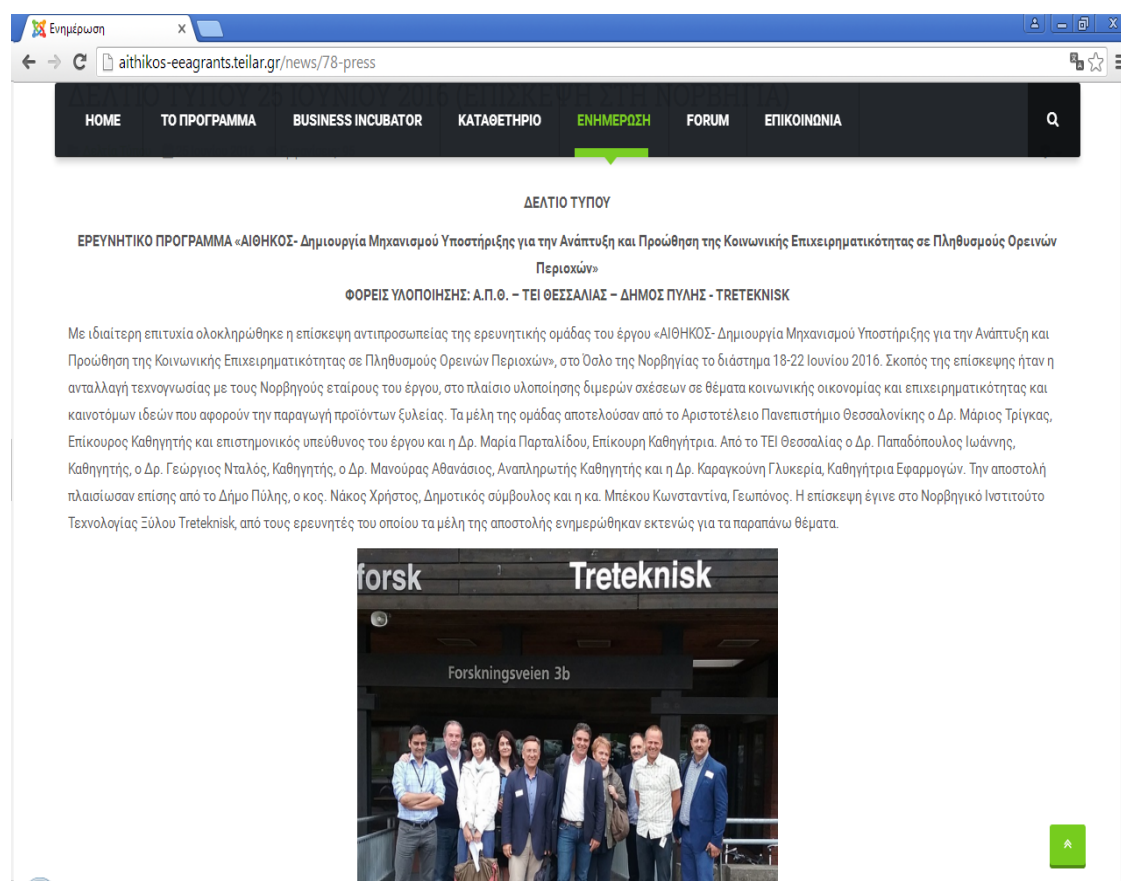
Ενημέρωση ×

aithikos-eeagrants.teilar.gr/news/78-press

ΔΕΛΤΙΟ ΤΥΠΟΥ 25 ΙΟΥΝΙΟΥ 2016 (ΕΠΙΣΚΕΨΗ ΣΤΗ ΝΟΡΒΗΓΙΑ)

HOME ΤΟ ΠΡΟΓΡΑΜΜΑ BUSINESS INCUBATOR ΚΑΤΑΘΕΤΗΡΙΟ ΕΝΗΜΕΡΩΣΗ FORUM ΕΠΙΚΟΙΝΩΝΙΑ

ΔΕΛΤΙΟ ΤΥΠΟΥ

ΕΡΕΥΝΗΤΙΚΟ ΠΡΟΓΡΑΜΜΑ «ΑΙΘΗΚΟΣ- Δημιουργία Μηχανισμού Υποστήριξης για την Ανάπτυξη και Προώθηση της Κοινωνικής Επιχειρηματικότητας σε Πληθυσμούς Ορεινών Περιοχών»

ΦΟΡΕΙΣ ΥΛΟΠΟΙΗΣΗΣ: Α.Π.Θ. – ΤΕΙ ΘΕΣΣΑΛΙΑΣ – ΔΗΜΟΣ ΠΥΛΗΣ - TRETEKNISK

Με ιδιαίτερη επιτυχία ολοκληρώθηκε η επίσκεψη αντιπροσωπείας της ερευνητικής ομάδας του έργου «ΑΙΘΗΚΟΣ- Δημιουργία Μηχανισμού Υποστήριξης για την Ανάπτυξη και Προώθηση της Κοινωνικής Επιχειρηματικότητας σε Πληθυσμούς Ορεινών Περιοχών», στο Όσλο της Νορβηγίας το διάστημα 18-22 Ιουνίου 2016. Σκοπός της επίσκεψης ήταν η ανταλλαγή τεχνογνωσίας με τους Νορβηγούς εταίρους του έργου, στο πλαίσιο υλοποίησης διμερών σχέσεων σε θέματα κοινωνικής οικονομίας και επιχειρηματικότητας και καινοτόμων ιδεών που αφορούν την παραγωγή προϊόντων ξυλείας. Τα μέλη της ομάδας αποτελούσαν από το Αριστοτέλειο Πανεπιστήμιο Θεσσαλονίκης ο Δρ. Μάριος Τρίγκας, Επίκουρος Καθηγητής και επιστημονικός υπεύθυνος του έργου και η Δρ. Μαρία Παρταλίδου, Επίκουρη Καθηγήτρια. Από το ΤΕΙ Θεσσαλίας ο Δρ. Παπαδόπουλος Ιωάννης, Καθηγητής, ο Δρ. Γεώργιος Νταλός, Καθηγητής, ο Δρ. Μανούρας Αθανάσιος, Αναπληρωτής Καθηγητής και η Δρ. Καραγκούνη Γλυκερία, Καθηγήτρια Εφαρμογών. Την αποστολή πλαισίωσαν επίσης από το Δήμο Πύλης, ο κος. Νάκος Χρήστος, Δημοτικός σύμβουλος και η κα. Μπέκου Κωνσταντίνα, Γεωπόνος. Η επίσκεψη έγινε στο Νορβηγικό Ινστιτούτο Τεχνολογίας Ξύλου Treteknisk, από τους ερευνητές του οποίου τα μέλη της αποστολής ενημερώθηκαν εκτενώς για τα παραπάνω θέματα.

forsk Treteknisk

Forskningsveien 3b